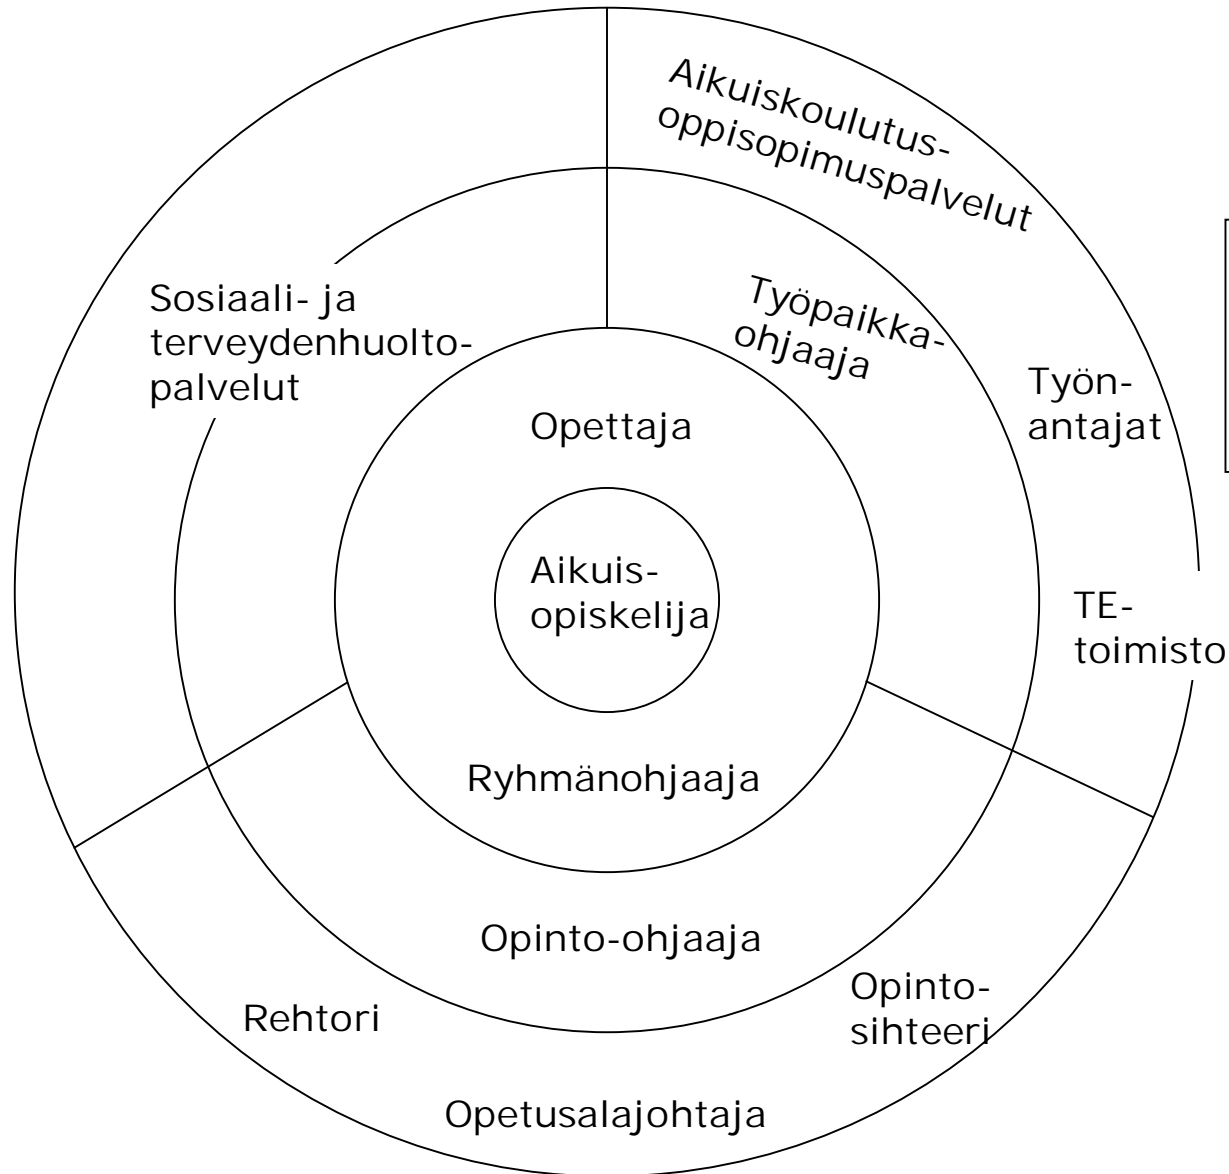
Aikuiskoulutus-
oppisopimuspalvelut

Sosiaali- ja
terveydenhuolto-
palvelut

Työpaikka-
ohjaaja

Työn-
antajat

Opettaja

Aikuis-
opiskelija

TE-
toimisto

Ryhmänohjaaja

Opinto-ohjaaja

Opinto-
sihteeri

Rehtori

Opetusalajohtaja